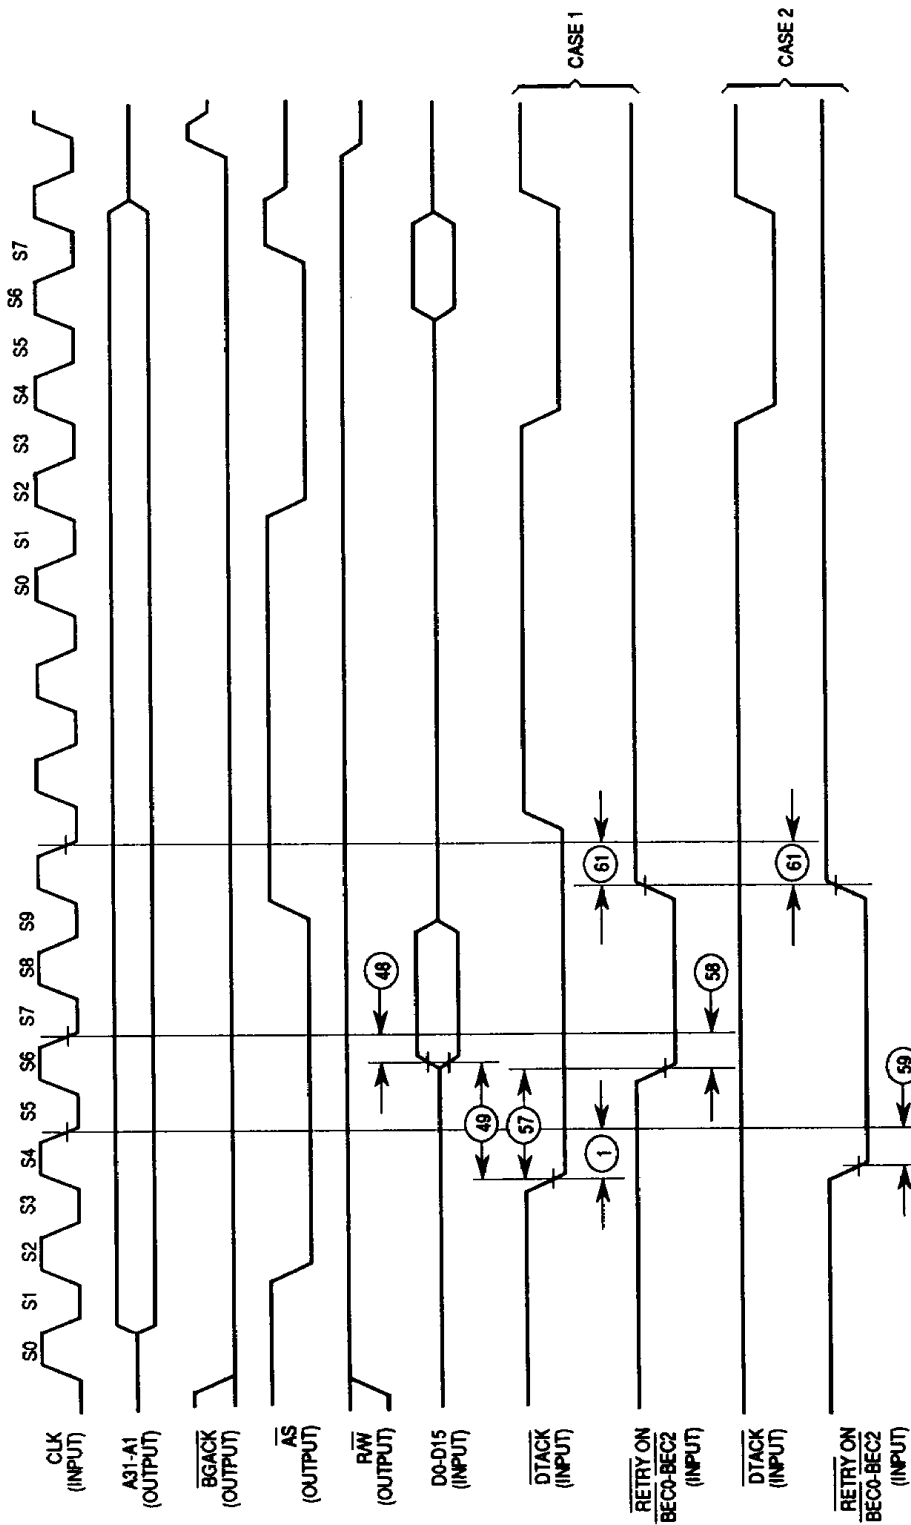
CLK (INPUT)
A31-A1 (OUTPUT)
$\overline{BGACK}$ (OUTPUT)
$\overline{AS}$ (OUTPUT)
$R/\overline{W}$ (OUTPUT)
D0-D15 (INPUT)
$\overline{DTACK}$ (INPUT)
$\overline{RETRY ON}$ $\overline{BEC0-BEC2}$ (INPUT)
$\overline{DTACK}$ (INPUT)
$\overline{RETRY ON}$ $\overline{BEC0-BEC2}$ (INPUT)

S0 S1 S2 S3 S4 S5 S6 S7 S8 S9
S0 S1 S2 S3 S4 S5 S6 S7

48
49
57
1
58
61
61
59

CASE 1
CASE 2